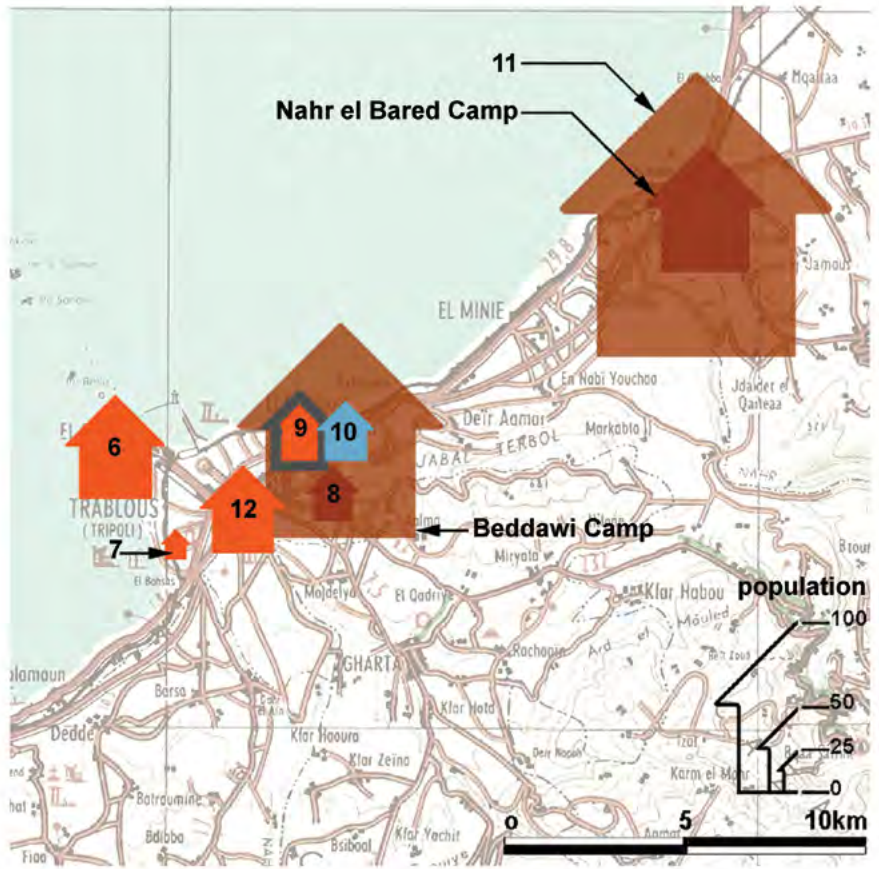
11
Nahr el Bared Camp
El Abbde
Mqaitaa
Jamous
EL MINIE
En Nabi Youchaa
Jdaidet el Qaiteaa
Deir Aamar
TERBOL
Markabta
JABAL
6
9
10
8
12
7
TRABLOUS
(TRIPOLI)
El Bahsas
Beddawi Camp
Miryata
Majdelya
El Qadriye
Klar Habou
Mouled
Rachaaine
GHARTA
Klar Hata
Broum
population
100
50
25
0
Qalamoun
Barsa
Dedde
Klar Haoura
Klar Zeina
Batroumine
Bdibba
Bsiboal
Klar Yachit
Deir Nbouh
Karm el Mohr
o
5
10km